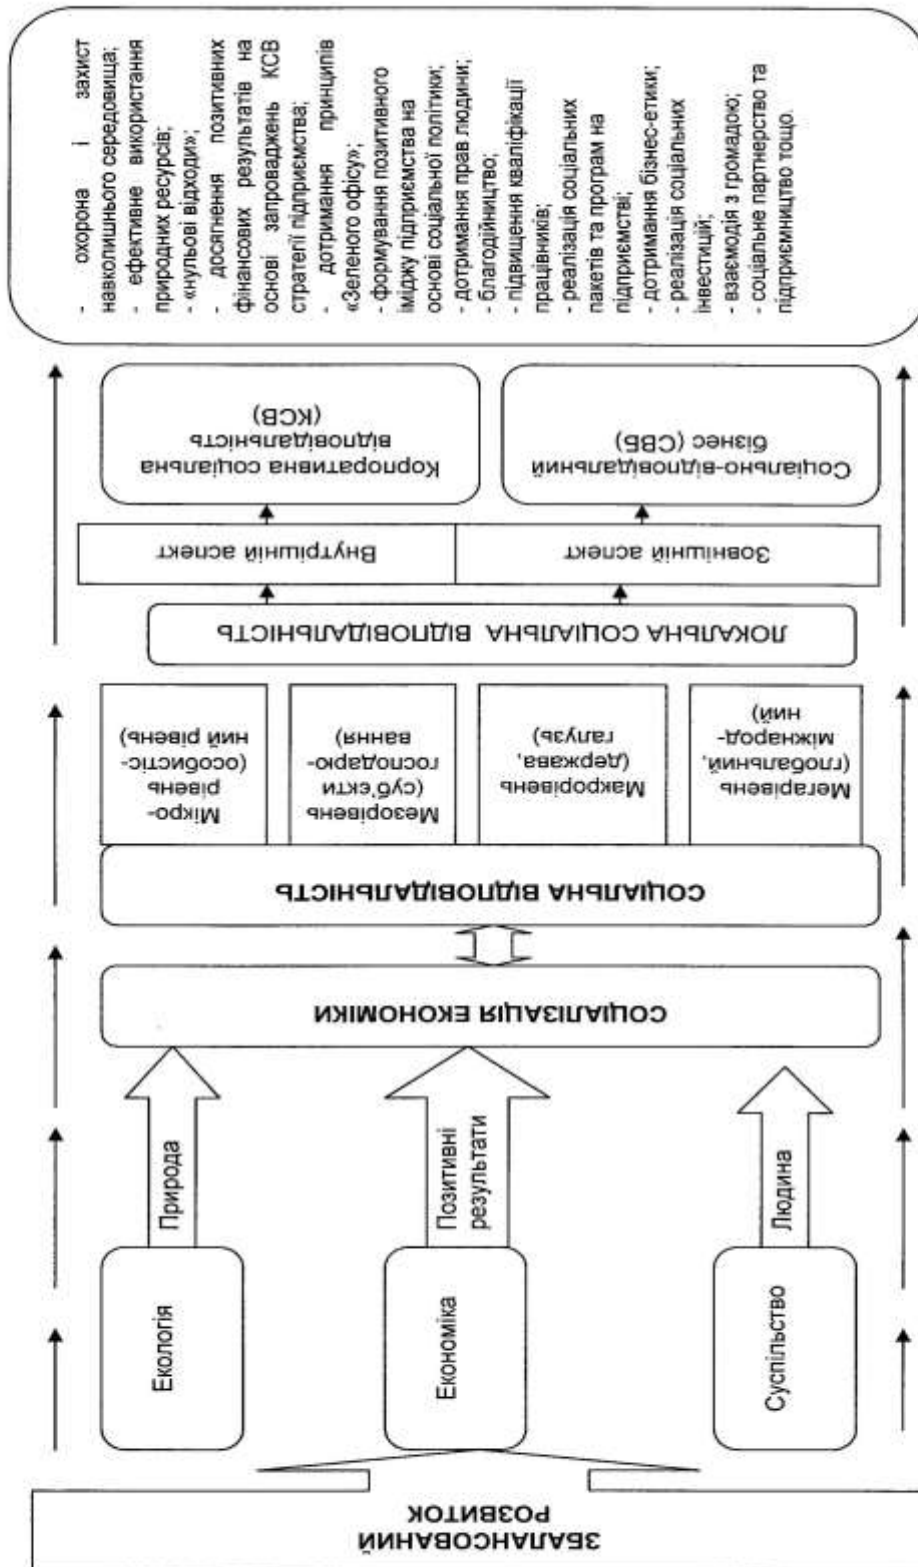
ЗБАЛАНСОВАНИЙ РОЗВИТОК

Екологія

Природа

Економіка

Позитивні результати

Суспільство

Людина

СОЦІАЛІЗАЦІЯ ЕКОНОМІКИ

СОЦІАЛЬНА ВІДПОВІДАЛЬНІСТЬ

Мікрорівень (особистісний рівень)

Мезорівень (суб'єкти господарювання)

Макрорівень (держава, галузь)

Мегарівень (глобальний, міжнародний)

ЛОКАЛЬНА СОЦІАЛЬНА ВІДПОВІДАЛЬНІСТЬ

Внутрішній аспект

Зовнішній аспект

Корпоративна соціальна відповідальність (КСВ)

Соціально-відповідальний бізнес (СВБ)

- охорона і захист навколишнього середовища;
- ефективне використання природних ресурсів;
- «нульові відходи»;
- досягнення позитивних фінансових результатів на основі запроваджень КСВ стратегії підприємства;
- дотримання принципів «Зеленого офісу»;
- формування позитивного іміджу підприємства на основі соціальної політики;
- дотримання прав людини;
- благодійництво;
- підвищення кваліфікації працівників;
- реалізація соціальних пакетів та програм на підприємстві;
- дотримання бізнес-етики;
- реалізація соціальних інвестицій;
- взаємодія з громадою;
- соціальне партнерство та підприємництво тощо.